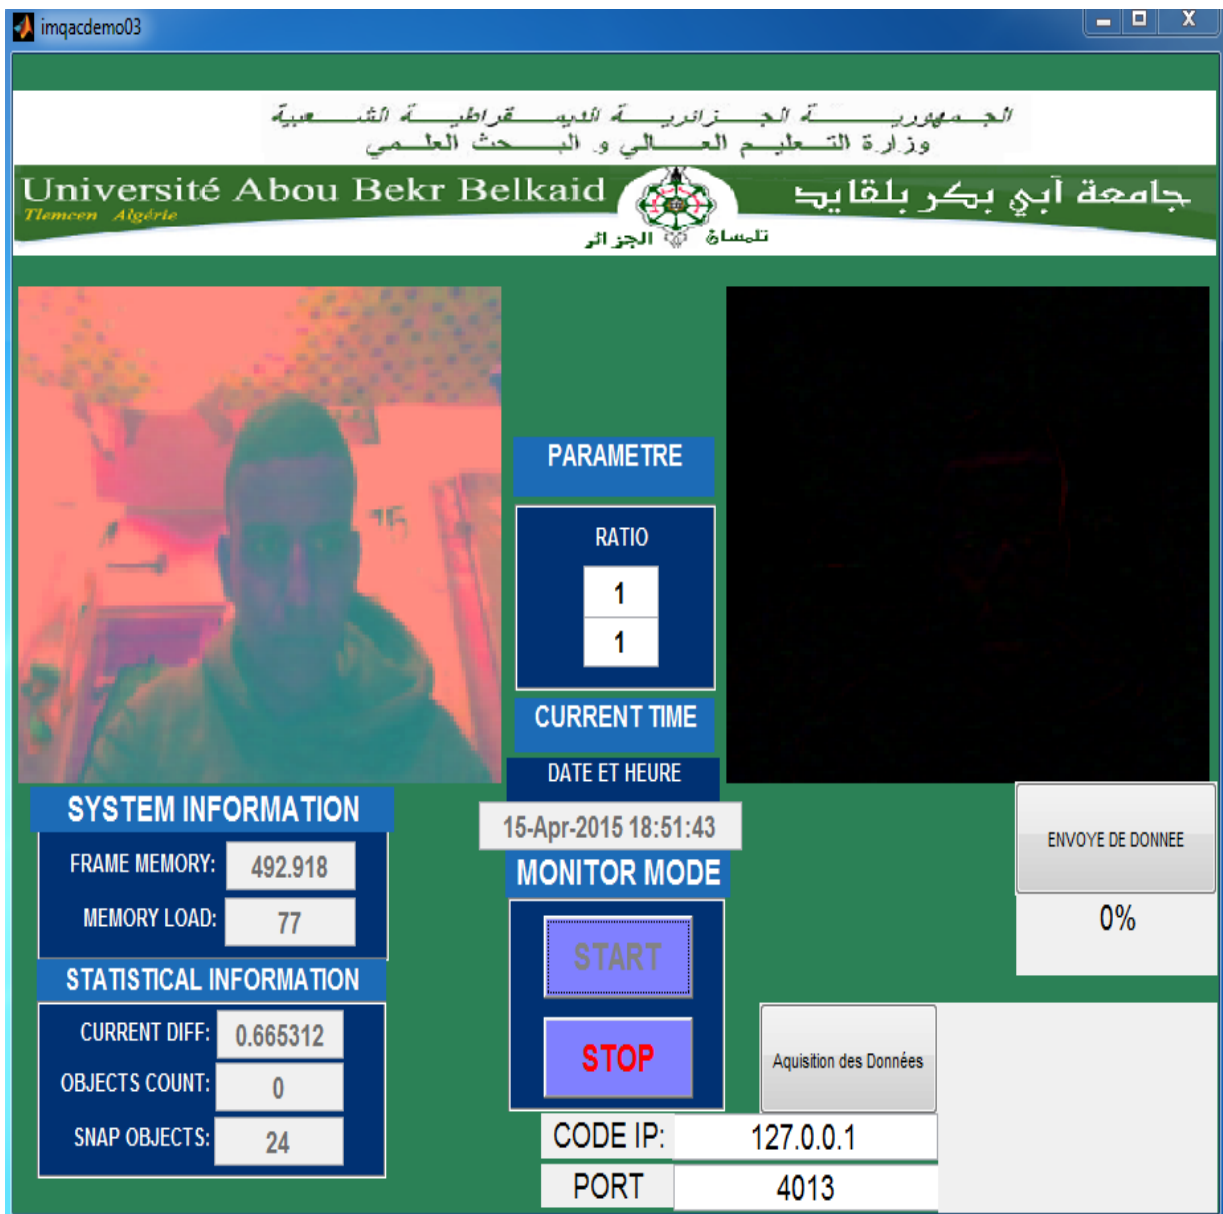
imqacdemo03

الجمهورية الجزائرية الديمقراطية الشعبية
وزارة التعليم العالي و البحث العلمي

Université Abou Bekr Belkaid
Tlemcen Algérie
جامعة آبي بكر بلقايد
تلمسان الجزائر

PARAMETRE

RATIO

1

1

CURRENT TIME

DATE ET HEURE

15-Apr-2015 18:51:43

MONITOR MODE

START

STOP

SYSTEM INFORMATION

FRAME MEMORY: 492.918

MEMORY LOAD: 77

STATISTICAL INFORMATION

CURRENT DIFF: 0.665312

OBJECTS COUNT: 0

SNAP OBJECTS: 24

ENVOYE DE DONNEE

0%

Aquisition des Données

CODE IP: 127.0.0.1

PORT 4013